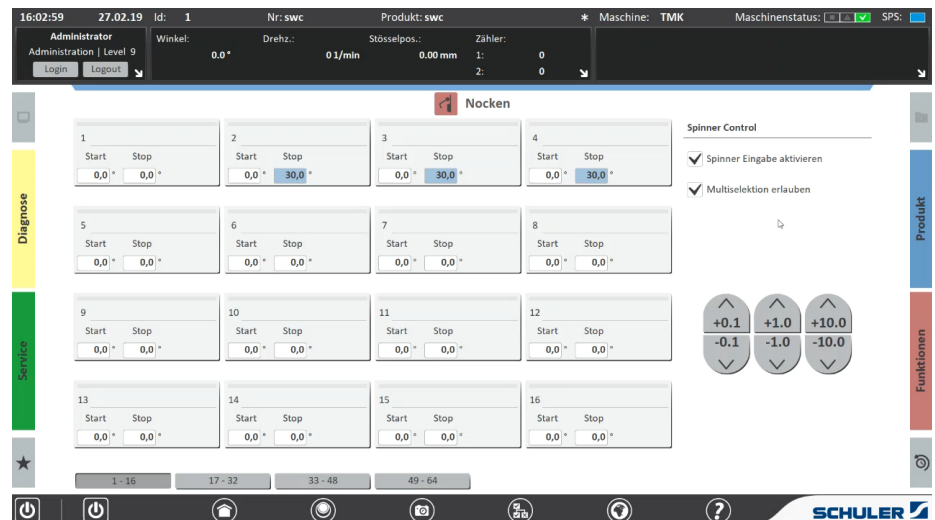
16:02:59 27.02.19 Id: 1 Nr: swc Produkt: swc * Maschine: TMK Maschinenstatus: SPS:

Administrator
Administration | Level 9
Login Logout

Winkel: 0.0 °
Drehz.: 0 1/min
Stösselpos.: 0.00 mm
Zähler:
1: 0
2: 0

Nocken

| 1 | 2 | 3 | 4 |
|---|---|---|---|
| Start 0,0 ° Stop 0,0 ° | Start 0,0 ° Stop 30,0 ° | Start 0,0 ° Stop 30,0 ° | Start 0,0 ° Stop 30,0 ° |

| 5 | 6 | 7 | 8 |
|---|---|---|---|
| Start 0,0 ° Stop 0,0 ° | Start 0,0 ° Stop 0,0 ° | Start 0,0 ° Stop 0,0 ° | Start 0,0 ° Stop 0,0 ° |

| 9 | 10 | 11 | 12 |
|---|---|---|---|
| Start 0,0 ° Stop 0,0 ° | Start 0,0 ° Stop 0,0 ° | Start 0,0 ° Stop 0,0 ° | Start 0,0 ° Stop 0,0 ° |

| 13 | 14 | 15 | 16 |
|---|---|---|---|
| Start 0,0 ° Stop 0,0 ° | Start 0,0 ° Stop 0,0 ° | Start 0,0 ° Stop 0,0 ° | Start 0,0 ° Stop 0,0 ° |

1 - 16 17 - 32 33 - 48 49 - 64

Spinner Control
Spinner Eingabe aktivieren
Multiselektion erlauben

+0.1 +1.0 +10.0
-0.1 -1.0 -10.0

Diagnose
Service
Produkt
Funktionen

SCHULER